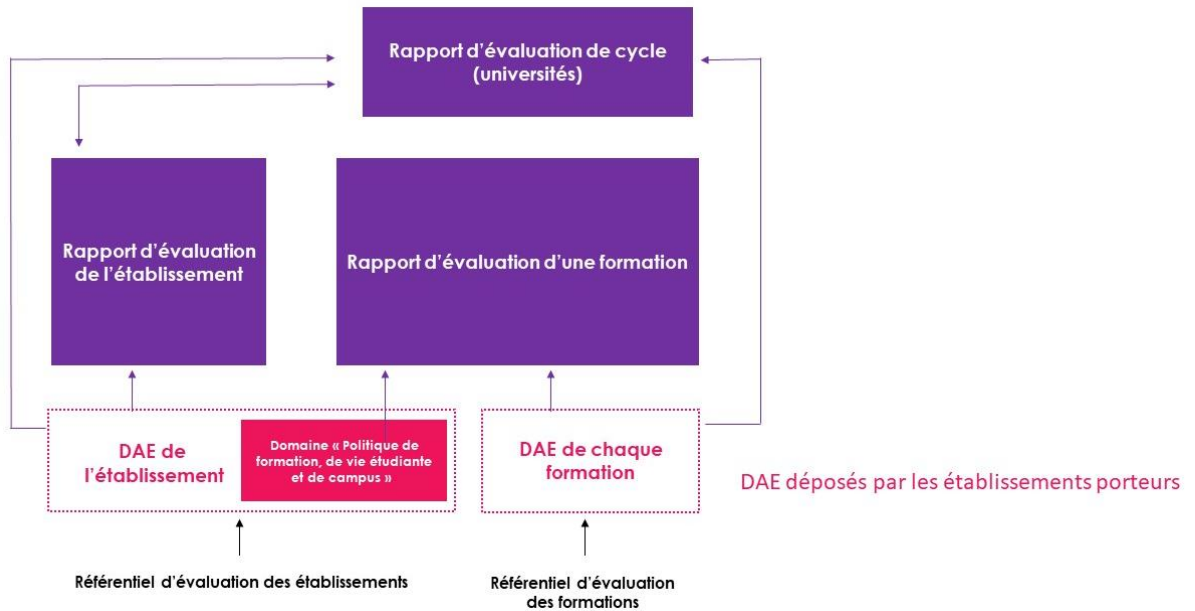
Rapport d'évaluation de cycle (universités)

Rapport d'évaluation de l'établissement

Rapport d'évaluation d'une formation

DAE de l'établissement

Domaine « Politique de formation, de vie étudiante et de campus »

DAE de chaque formation

DAE déposés par les établissements porteurs

Référentiel d'évaluation des établissements

Référentiel d'évaluation des formations